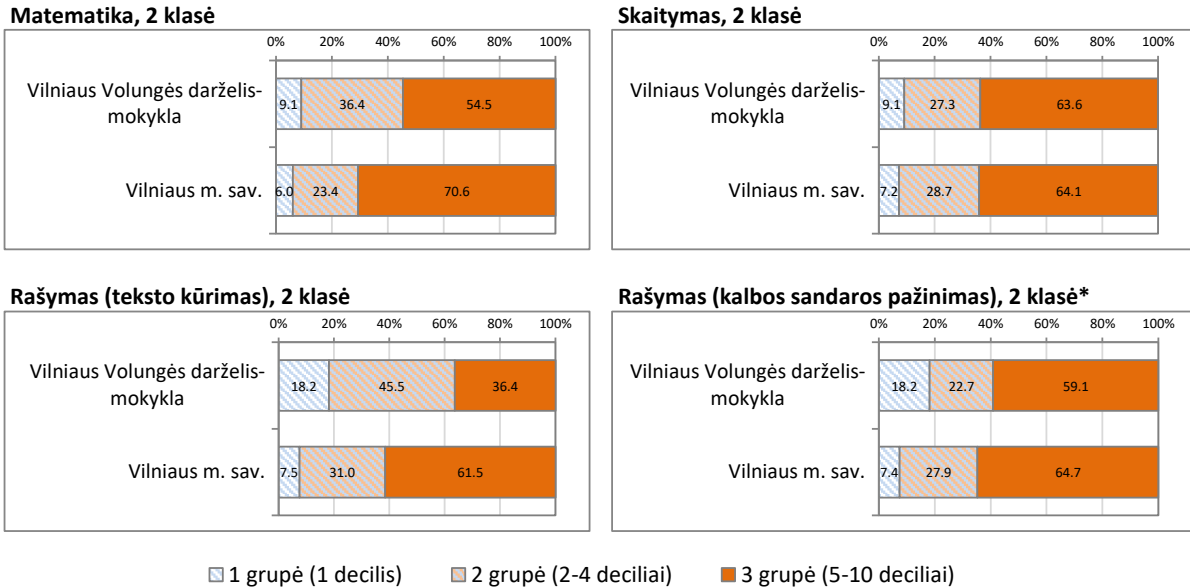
**Matematika, 2 klasė**

0% 20% 40% 60% 80% 100%

| | | | |
|---|---|---|---|
| Vilniaus Volungės darželis-mokykla | 9.1 | 36.4 | 54.5 |
| Vilniaus m. sav. | 6.0 | 23.4 | 70.6 |

**Skaitymas, 2 klasė**

0% 20% 40% 60% 80% 100%

| | | | |
|---|---|---|---|
| Vilniaus Volungės darželis-mokykla | 9.1 | 27.3 | 63.6 |
| Vilniaus m. sav. | 7.2 | 28.7 | 64.1 |

**Rašymas (teksto kūrimas), 2 klasė**

0% 20% 40% 60% 80% 100%

| | | | |
|---|---|---|---|
| Vilniaus Volungės darželis-mokykla | 18.2 | 45.5 | 36.4 |
| Vilniaus m. sav. | 7.5 | 31.0 | 61.5 |

**Rašymas (kalbos sandaros pažinimas), 2 klasė\***

0% 20% 40% 60% 80% 100%

| | | | |
|---|---|---|---|
| Vilniaus Volungės darželis-mokykla | 18.2 | 22.7 | 59.1 |
| Vilniaus m. sav. | 7.4 | 27.9 | 64.7 |

1 grupė (1 decilis) 2 grupė (2-4 deciliai) 3 grupė (5-10 deciliai)